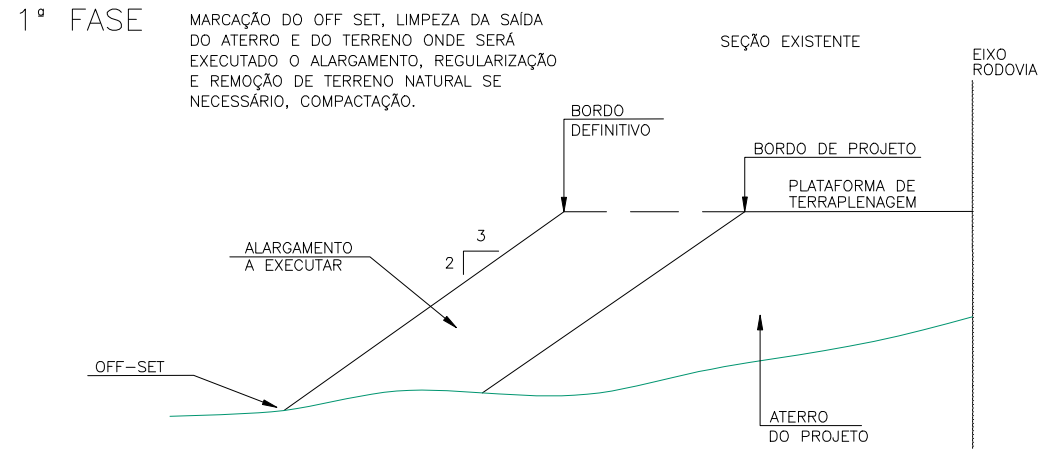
1º FASE

MARCAÇÃO DO OFF SET, LIMPEZA DA SAÍDA DO ATERRO E DO TERRENO ONDE SERÁ EXECUTADO O ALARGAMENTO, REGULARIZAÇÃO E REMOÇÃO DE TERRENO NATURAL SE NECESSÁRIO, COMPACTAÇÃO.

SEÇÃO EXISTENTE

EIXO RODOVIA

BORDO DEFINITIVO

BORDO DE PROJETO

PLATAFORMA DE TERRAPLENAGEM

3

2

ALARGAMENTO A EXECUTAR

OFF-SET

ATERRO DO PROJETO